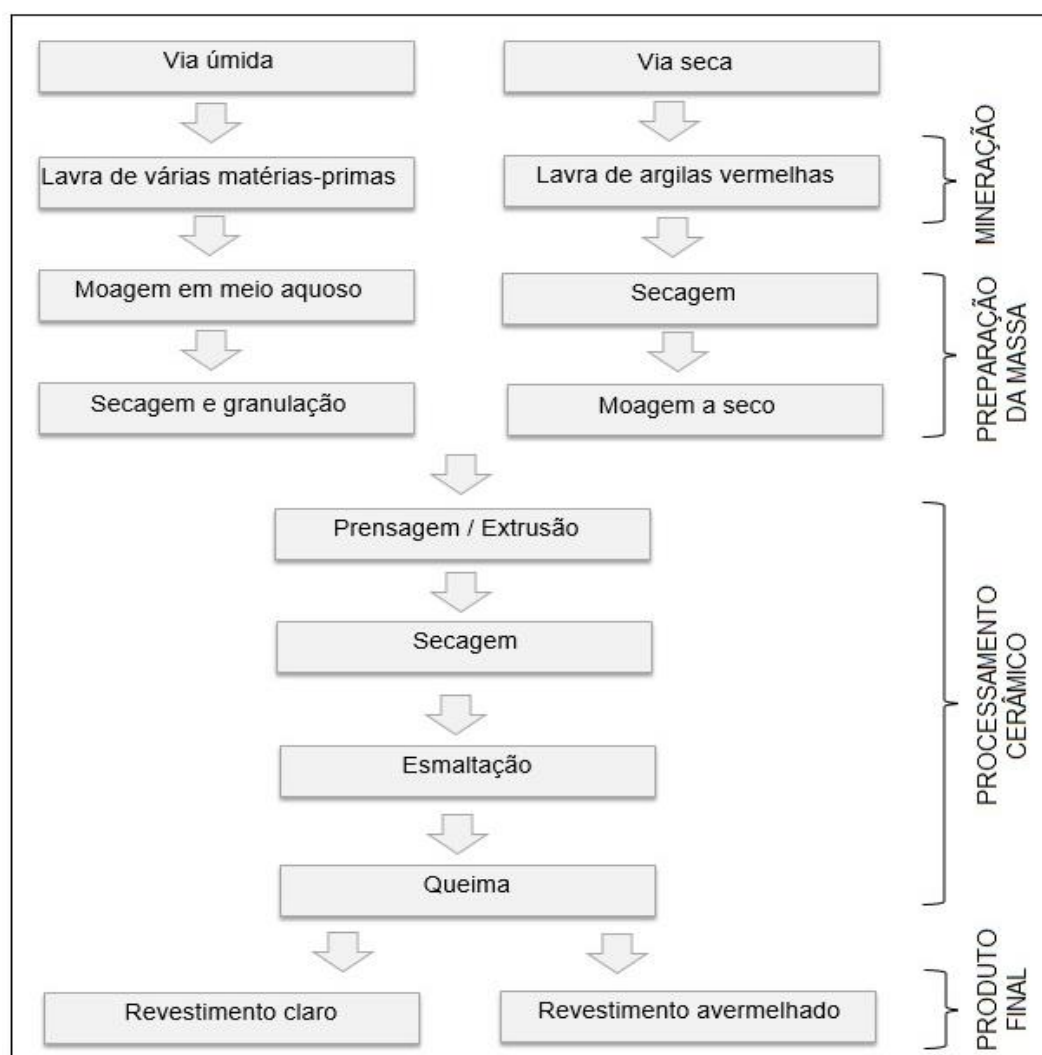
Via úmida

Via seca

Lavra de várias matérias-primas

Lavra de argilas vermelhas

MINERAÇÃO

Moagem em meio aquoso

Secagem

Secagem e granulação

Moagem a seco

PREPARAÇÃO DA MASSA

Prensagem / Extrusão

Secagem

Esmaltação

Queima

PROCESSAMENTO CERÂMICO

Revestimento claro

Revestimento avermelhado

PRODUTO FINAL